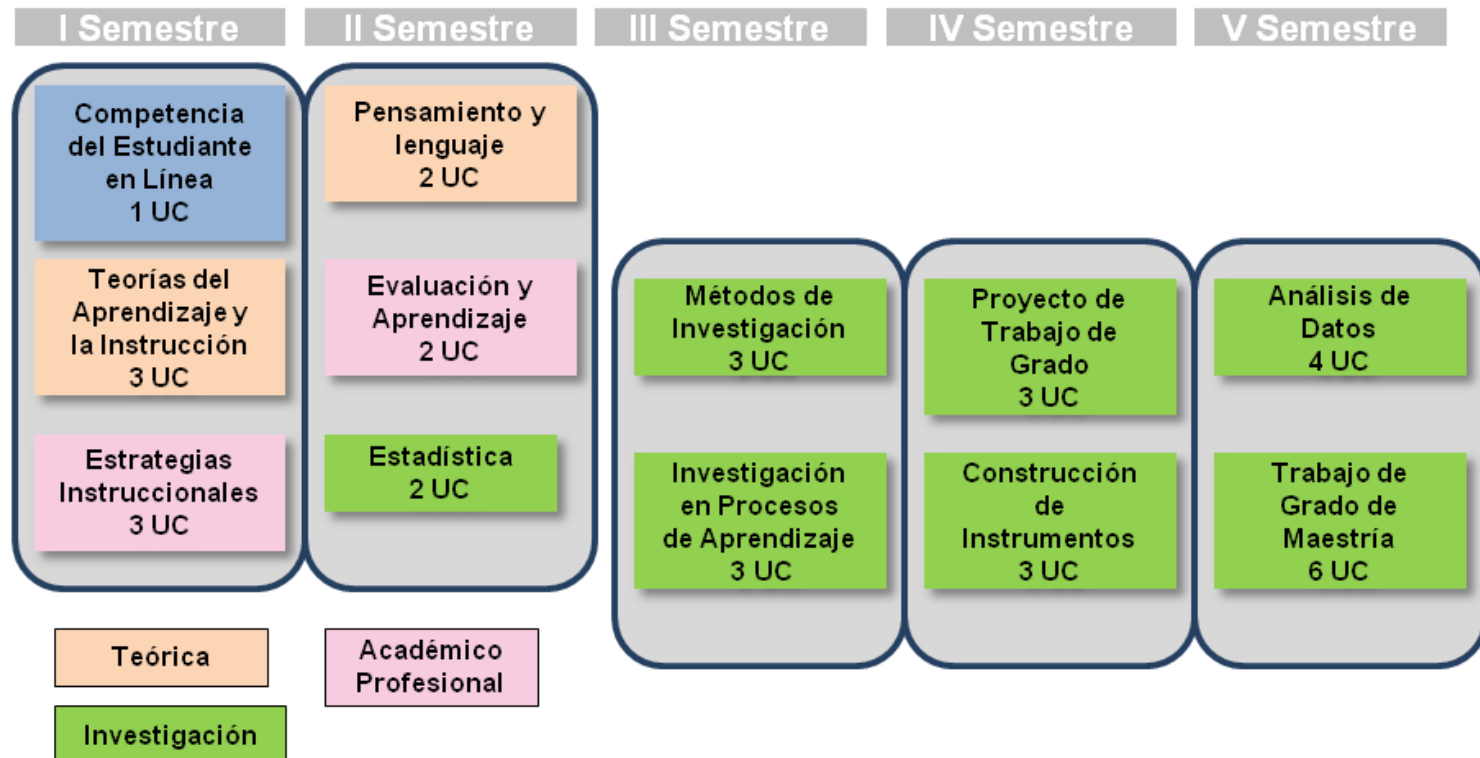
I Semestre

Competencia del Estudiante en Línea
1 UC

Teorías del Aprendizaje y la Instrucción
3 UC

Estrategias Instruccionales
3 UC

II Semestre

Pensamiento y lenguaje
2 UC

Evaluación y Aprendizaje
2 UC

Estadística
2 UC

III Semestre

Métodos de Investigación
3 UC

Investigación en Procesos de Aprendizaje
3 UC

IV Semestre

Proyecto de Trabajo de Grado
3 UC

Construcción de Instrumentos
3 UC

V Semestre

Análisis de Datos
4 UC

Trabajo de Grado de Maestría
6 UC

Teórica

Académico Profesional

Investigación